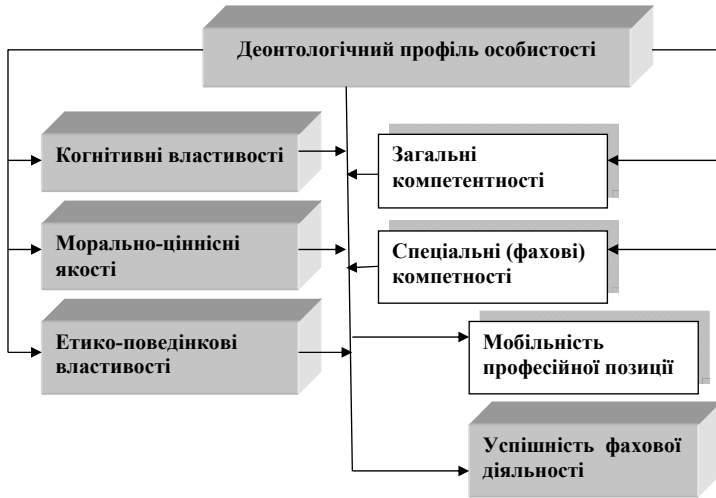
Деонтологічний профіль особистості

Когнітивні властивості

Загальні компетентності

Морально-ціннісні якості

Спеціальні (фахові) компетності

Етико-поведінкові властивості

Мобільність професійної позиції

Успішність фахової діяльності